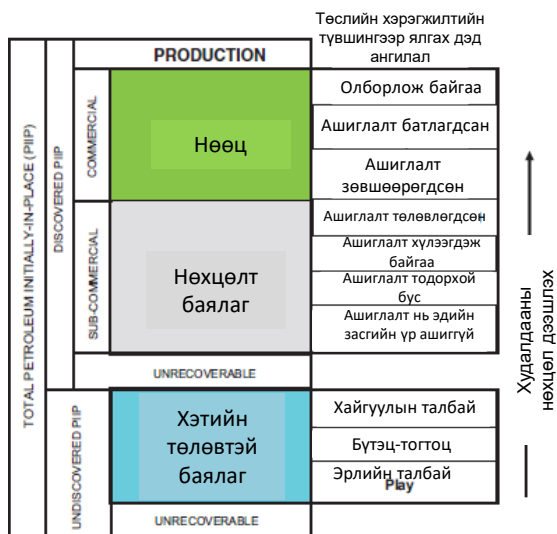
Төслийн хэрэгжилтийн түвшингээр ялгах дэд ангилал

TOTAL PETROLEUM INITIALLY-IN-PLACE (PIIP)

DISCOVERED PIIP

COMMERCIAL

SUB-COMMERCIAL

UNDISCOVERED PIIP

PRODUCTION

Нөөц

Нөхцөлт баялаг

UNRECOVERABLE

Хэтийн төлөвтэй баялаг

UNRECOVERABLE

Олборлож байгаа

Ашиглалт батлагдсан

Ашиглалт зөвшөөрөгдсөн

Ашиглалт төлөвлөгдсөн

Ашиглалт хүлээгдэж байгаа

Ашиглалт тодорхой бус

Ашиглалт нь эдийн засгийн үр ашиггүй

Хайгуулын талбай

Бүтэц-тогтоц

Эрлийн талбай

Play

Худалдааны нөхцөл дээшлэх